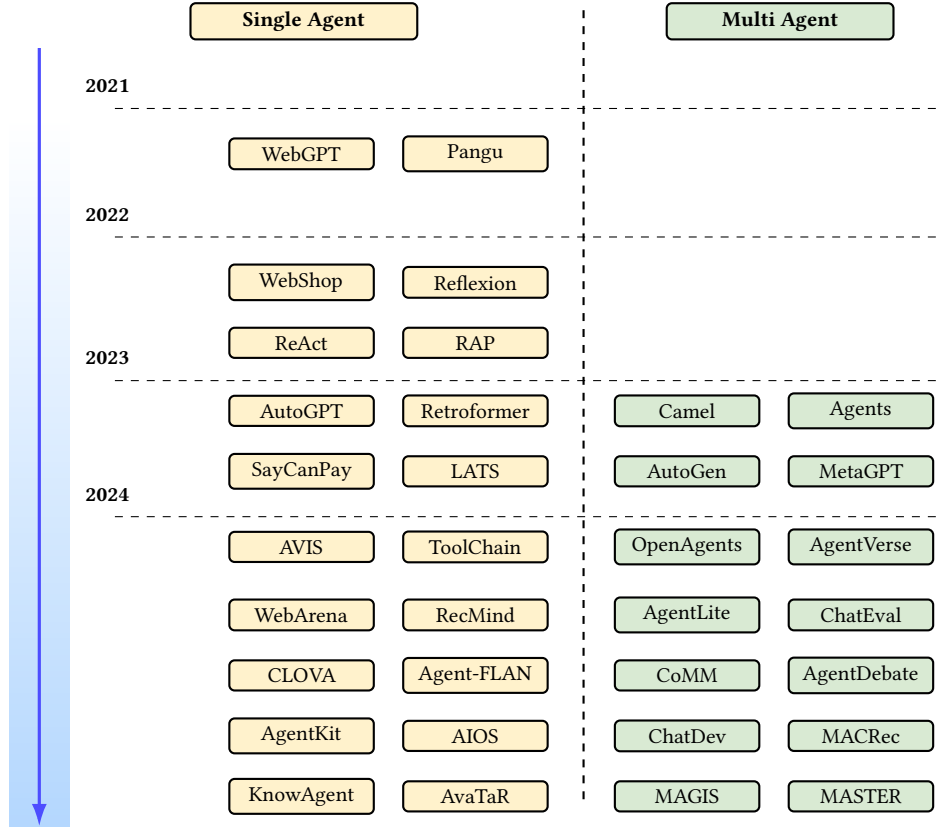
Single Agent

Multi Agent

2021

WebGPT
Pangu

2022

WebShop
Reflexion
ReAct
RAP

2023

AutoGPT
Retroformer
Camel
Agents
SayCanPay
LATS
AutoGen
MetaGPT

2024

AVIS
ToolChain
OpenAgents
AgentVerse
WebArena
RecMind
AgentLite
ChatEval
CLOVA
Agent-FLAN
CoMM
AgentDebate
AgentKit
AIOS
ChatDev
MACRec
KnowAgent
AvaTaR
MAGIS
MASTER